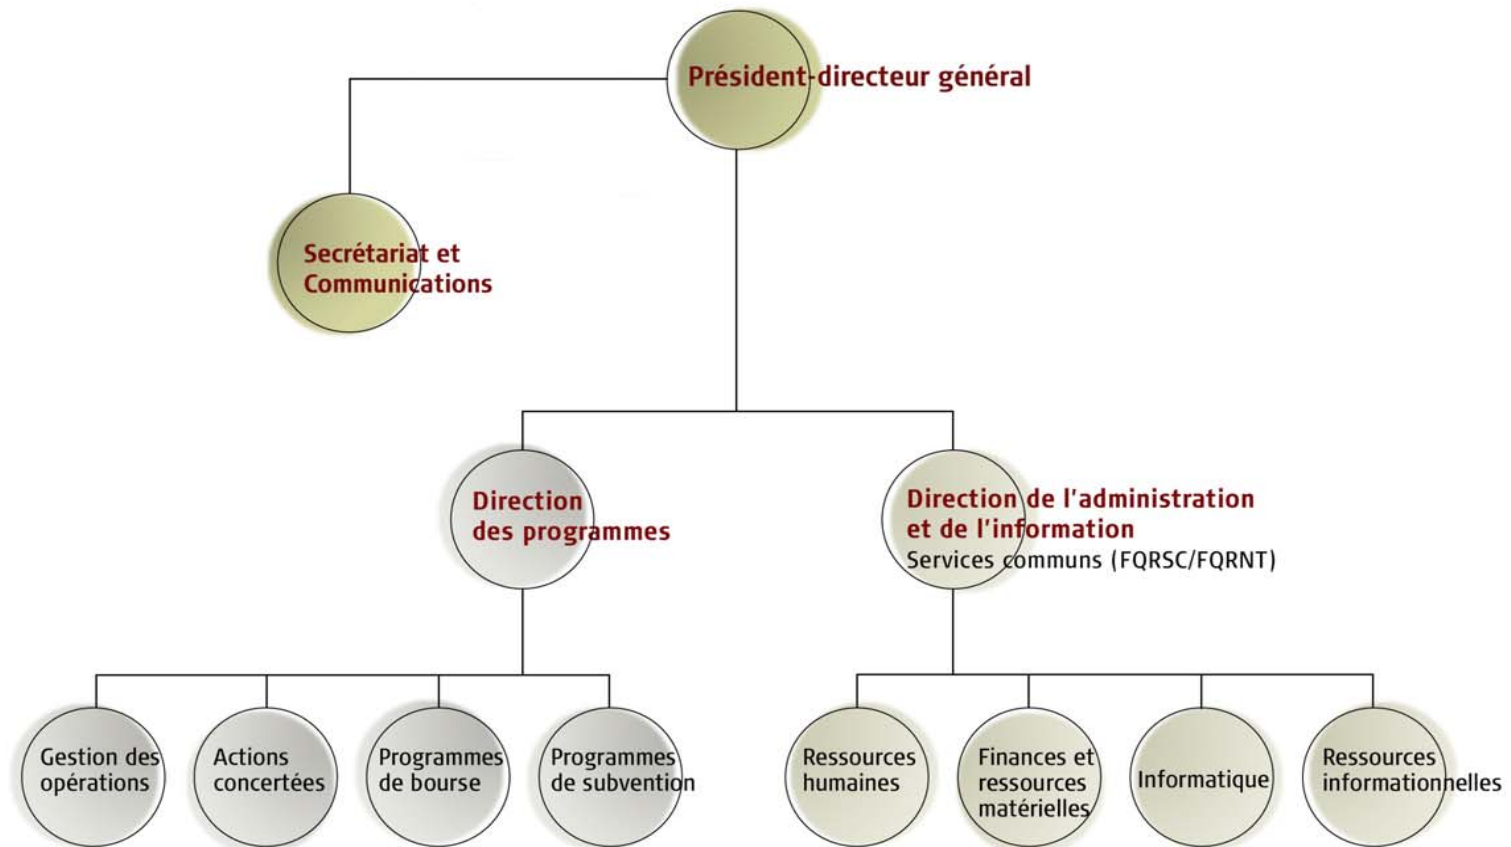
Président-directeur général

Secrétariat et Communications

Direction des programmes

Direction de l'administration et de l'information
Services communs (FQRSC/FQRNT)

Gestion des opérations

Actions concertées

Programmes de bourse

Programmes de subvention

Ressources humaines

Finances et ressources matérielles

Informatique

Ressources informationnelles